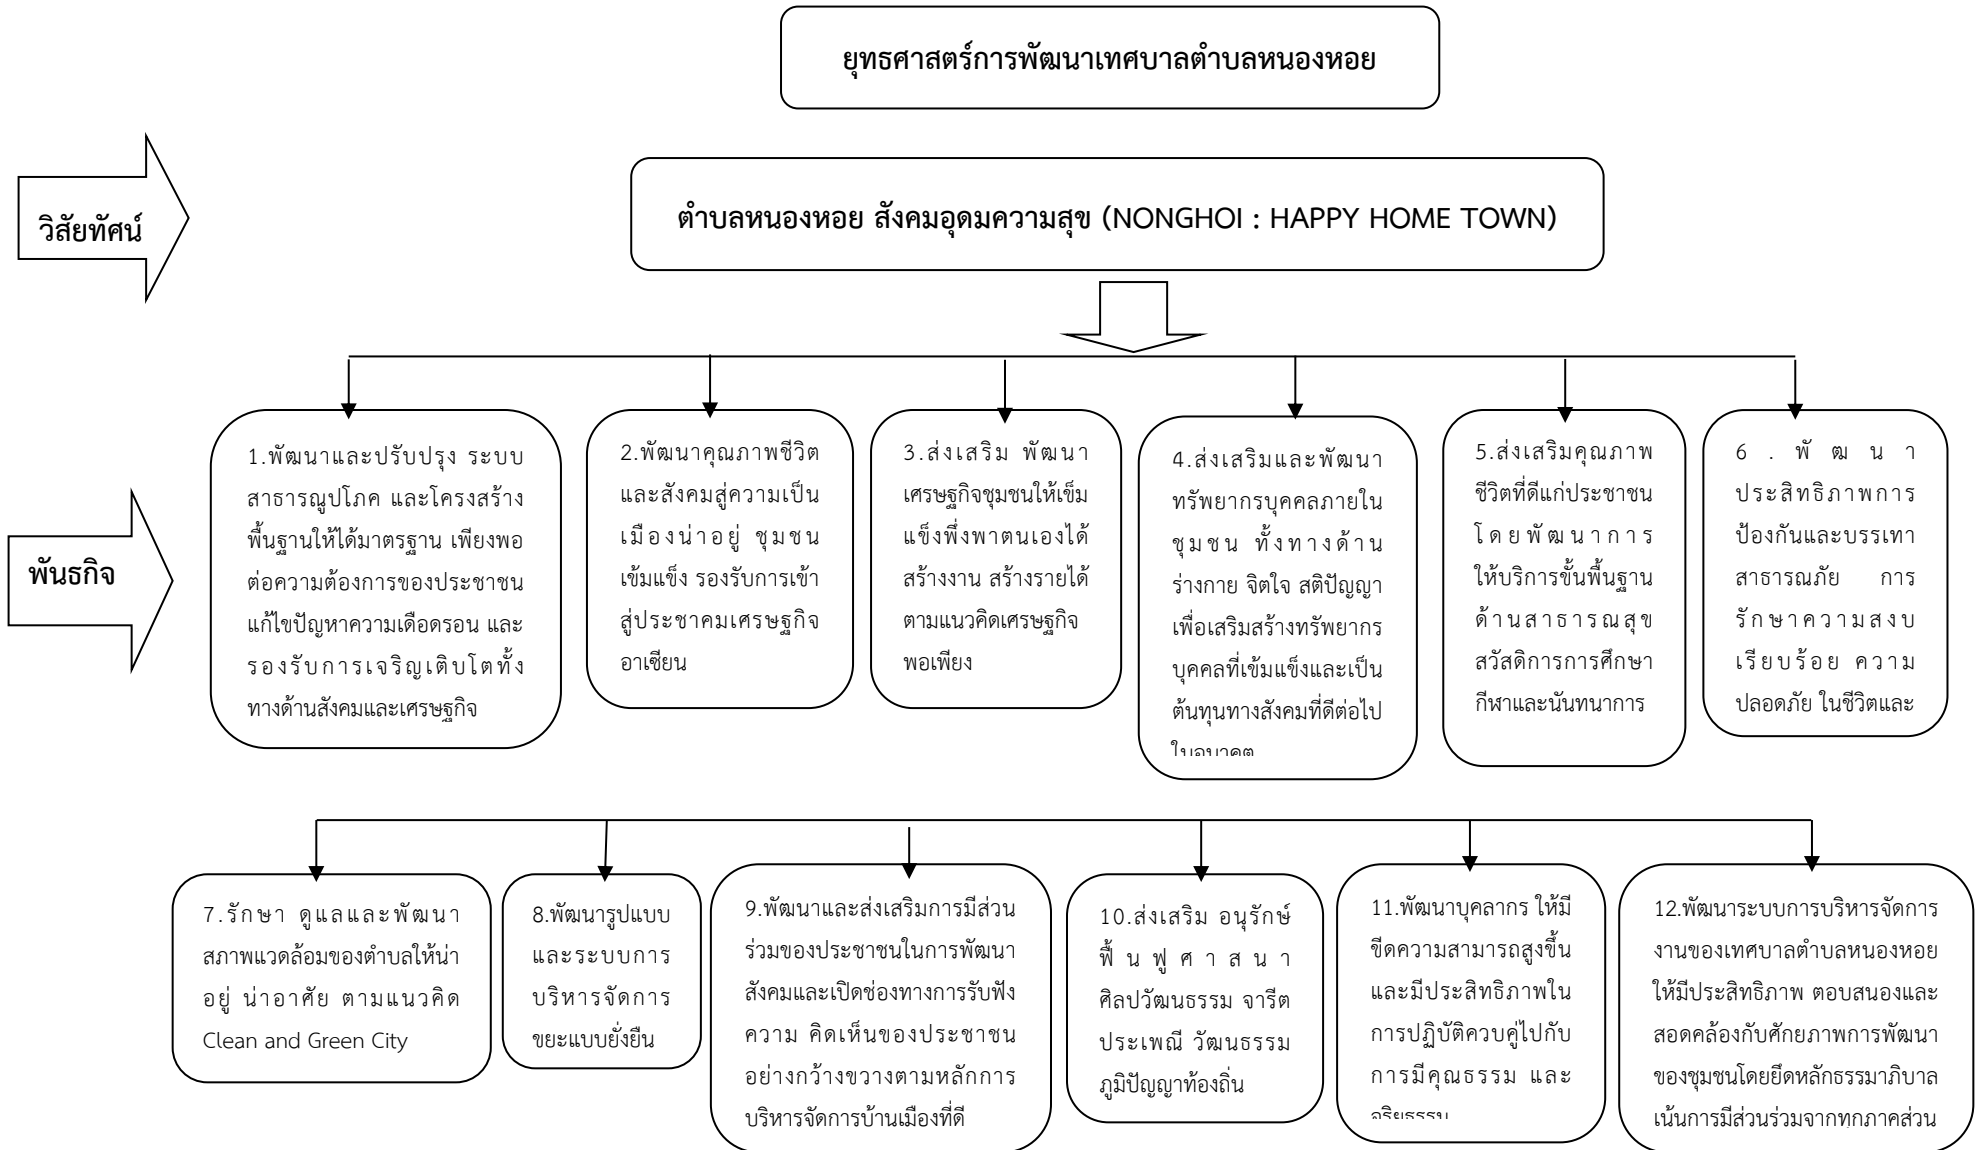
ยุทธศาสตร์การพัฒนาเทศบาลตำบลหนองหอย

วิสัยทัศน์

ตำบลหนองหอย สังคมอุดมความสุข (NONGHOI : HAPPY HOME TOWN)

พันธกิจ

1.พัฒนาและปรับปรุง ระบบสาธารณูปโภค และโครงสร้างพื้นฐานให้ได้มาตรฐาน เพียงพอต่อความต้องการของประชาชน แก้ไขปัญหาความเดือดรอน และรองรับการเจริญเติบโตทั้งทางด้านสังคมและเศรษฐกิจ

2.พัฒนาคุณภาพชีวิตและสังคมสู่ความเป็นเมืองน่าอยู่ ชุมชนเข้มแข็ง รองรับการเข้าสู่ประชาคมเศรษฐกิจอาเซียน

3.ส่งเสริม พัฒนาเศรษฐกิจชุมชนให้เข็มแข็งพึ่งพาตนเองได้ สร้างงาน สร้างรายได้ ตามแนวคิดเศรษฐกิจพอเพียง

4.ส่งเสริมและพัฒนาทรัพยากรบุคคลภายในชุมชน ทั้งทางด้านร่างกาย จิตใจ สติปัญญา เพื่อเสริมสร้างทรัพยากรบุคคลที่เข้มแข็งและเป็นต้นทุนทางสังคมที่ดีต่อไป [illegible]

5.ส่งเสริมคุณภาพชีวิตที่ดีแก่ประชาชน โดยพัฒนาการให้บริการขั้นพื้นฐาน ด้านสาธารณสุข สวัสดิการการศึกษา กีฬาและนันทนาการ

6 . พั ฒ น า ประสิทธิภาพการป้องกันและบรรเทาสาธารณภัย การรักษาความสงบเรียบร้อย ความปลอดภัย ในชีวิตและ

7.รักษา ดูแลและพัฒนาสภาพแวดล้อมของตำบลให้น่าอยู่ น่าอาศัย ตามแนวคิด Clean and Green City

8.พัฒนารูปแบบและระบบการบริหารจัดการขยะแบบยั่งยืน

9.พัฒนาและส่งเสริมการมีส่วนร่วมของประชาชนในการพัฒนาสังคมและเปิดช่องทางการรับฟังความ คิดเห็นของประชาชนอย่างกว้างขวางตามหลักการบริหารจัดการบ้านเมืองที่ดี

10.ส่งเสริม อนุรักษ์ ฟื้ น ฟู ศ า ส น า ศิลปวัฒนธรรม จารีตประเพณี วัฒนธรรม ภูมิปัญญาท้องถิ่น

11.พัฒนาบุคลากร ให้มีขีดความสามารถสูงขึ้นและมีประสิทธิภาพในการปฏิบัติควบคู่ไปกับการมีคุณธรรม และ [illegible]

12.พัฒนาระบบการบริหารจัดการงานของเทศบาลตำบลหนองหอยให้มีประสิทธิภาพ ตอบสนองและสอดคล้องกับศักยภาพการพัฒนาของชุมชนโดยยึดหลักธรรมาภิบาลเน้นการมีส่วนร่วมจากทุกภาคส่วน